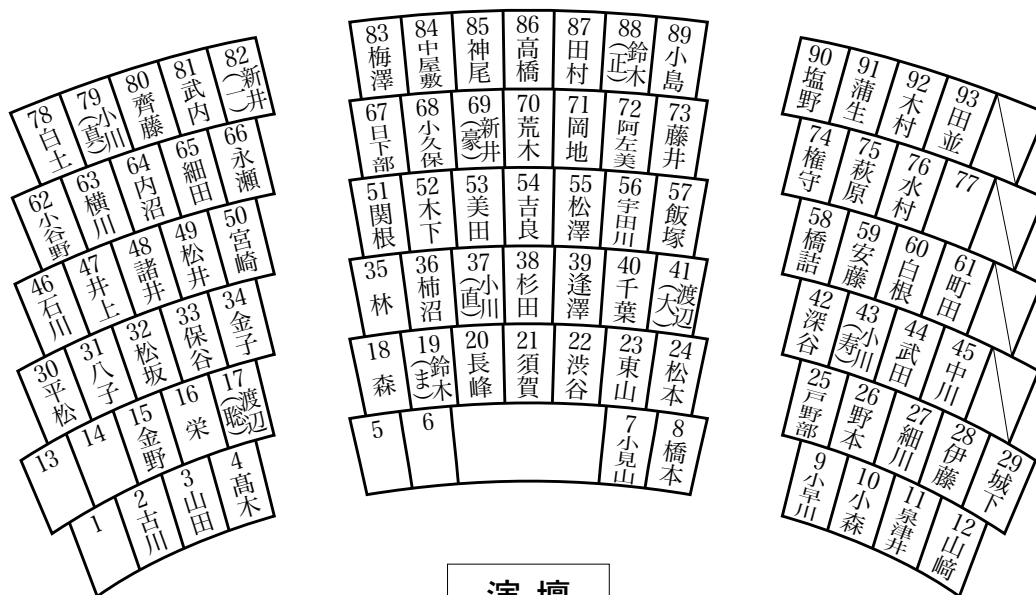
83 梅澤
84 中屋敷
85 神尾
86 高橋
87 田村
88 鈴木(正)
89 小島
78 白土
79 小川(真)
80 齊藤
81 武内
82 新井(一)
90 塩野
91 蒲生
92 木村
93 田並
67 日下部
68 小久保
69 新井(豪)
70 荒木
71 岡地
72 阿左美
73 藤井
62 小谷野
63 横川
64 内沼
65 細田
66 永瀬
74 権守
75 萩原
76 水村
77
51 関根
52 木下
53 美田
54 吉良
55 松澤
56 宇田川
57 飯塚
46 石川
47 井上
48 諸井
49 松井
50 宮崎
58 橋詰
59 安藤
60 白根
61 町田
35 林
36 柿沼
37 小川(直)
38 杉田
39 逢澤
40 千葉
41 渡辺(大)
30 平松
31 八子
32 松坂
33 保谷
34 金子
42 深谷
43 小川(寿)
44 武田
45 中川
18 森
19 鈴木(ま)
20 長峰
21 須賀
22 渋谷
23 東山
24 松本
13
14
15 金野
16 栄
17 渡辺(聡)
25 戸野部
26 野本
27 細川
28 伊藤
29 城下
5
6
7 小見山
8 橋本
1
2 古川
3 山田
4 髙木
9 小早川
10 小森
11 泉津井
12 山崎
演壇